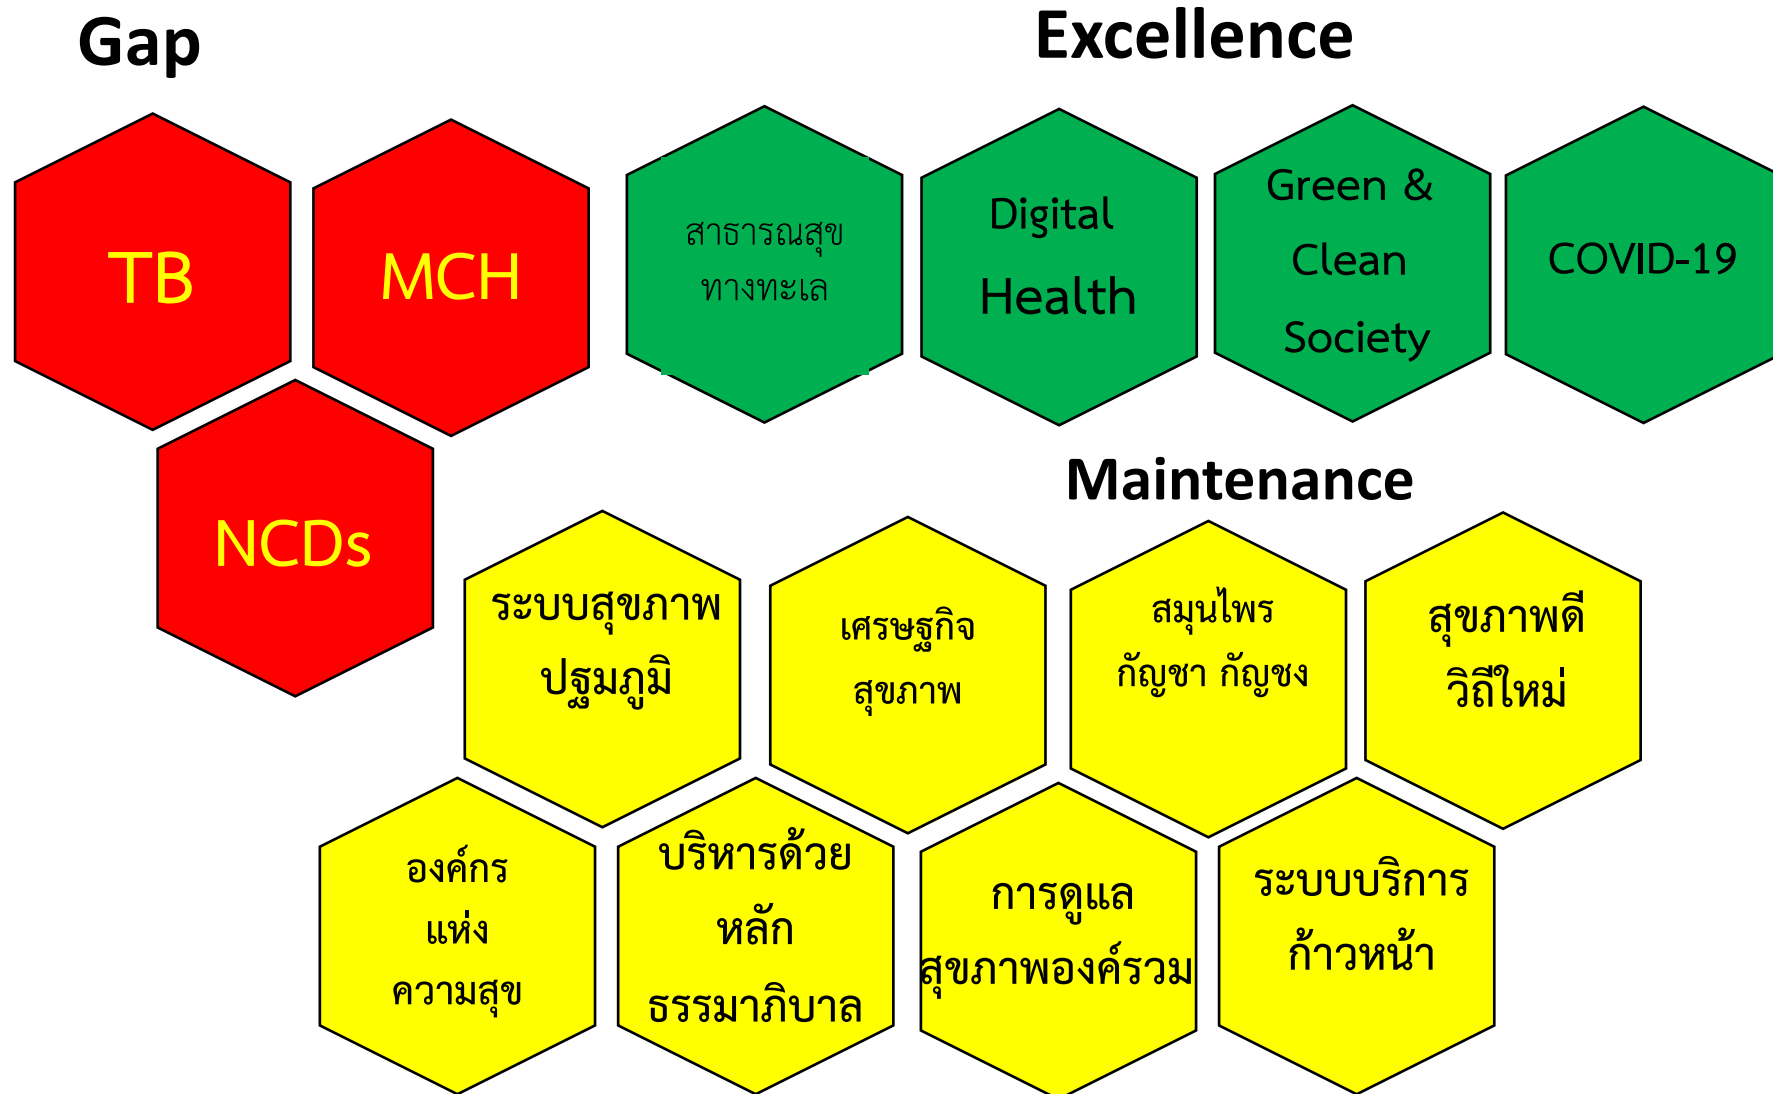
Gap

TB

MCH

NCDs

Excellence

สาธารณสุข ทางทะเล

Digital Health

Green & Clean Society

COVID-19

Maintenance

ระบบสุขภาพ ปฐมภูมิ

เศรษฐกิจ สุขภาพ

สมุนไพร กัญชา กัญชง

สุขภาพดี วิถีใหม่

องค์กร แห่ง ความสุข

บริหารด้วย หลัก ธรรมาภิบาล

การดูแล สุขภาพองค์รวม

ระบบบริการ ก้าวหน้า